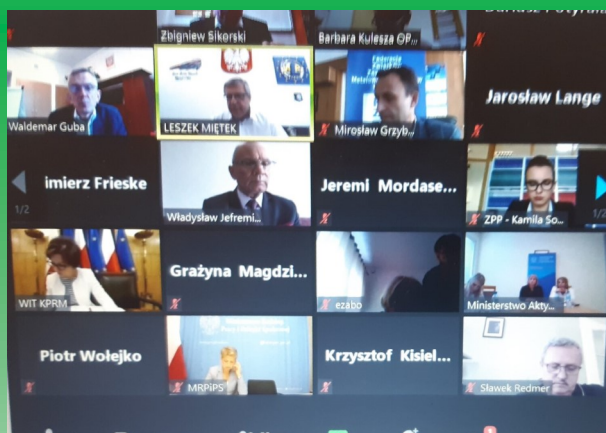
Zbigniew Sikorski

Barbara Kulesza OP...

Dariusz Potyra...

Waldemar Guba

LESZEK MIĘTEK

Mirosław Grzyb...

Jarosław Lange

imierz Frieske

1/2

Władysław Jefremi...

Jeremi Mordase...

ZPP - Kamila So...

1/2

WIT KPRM

Grażyna Magdzi...

ezabo

Ministerstwo Akty...

Piotr Wołejko

MRPiPS

Krzysztof Kisiel...

Sławek Redmer